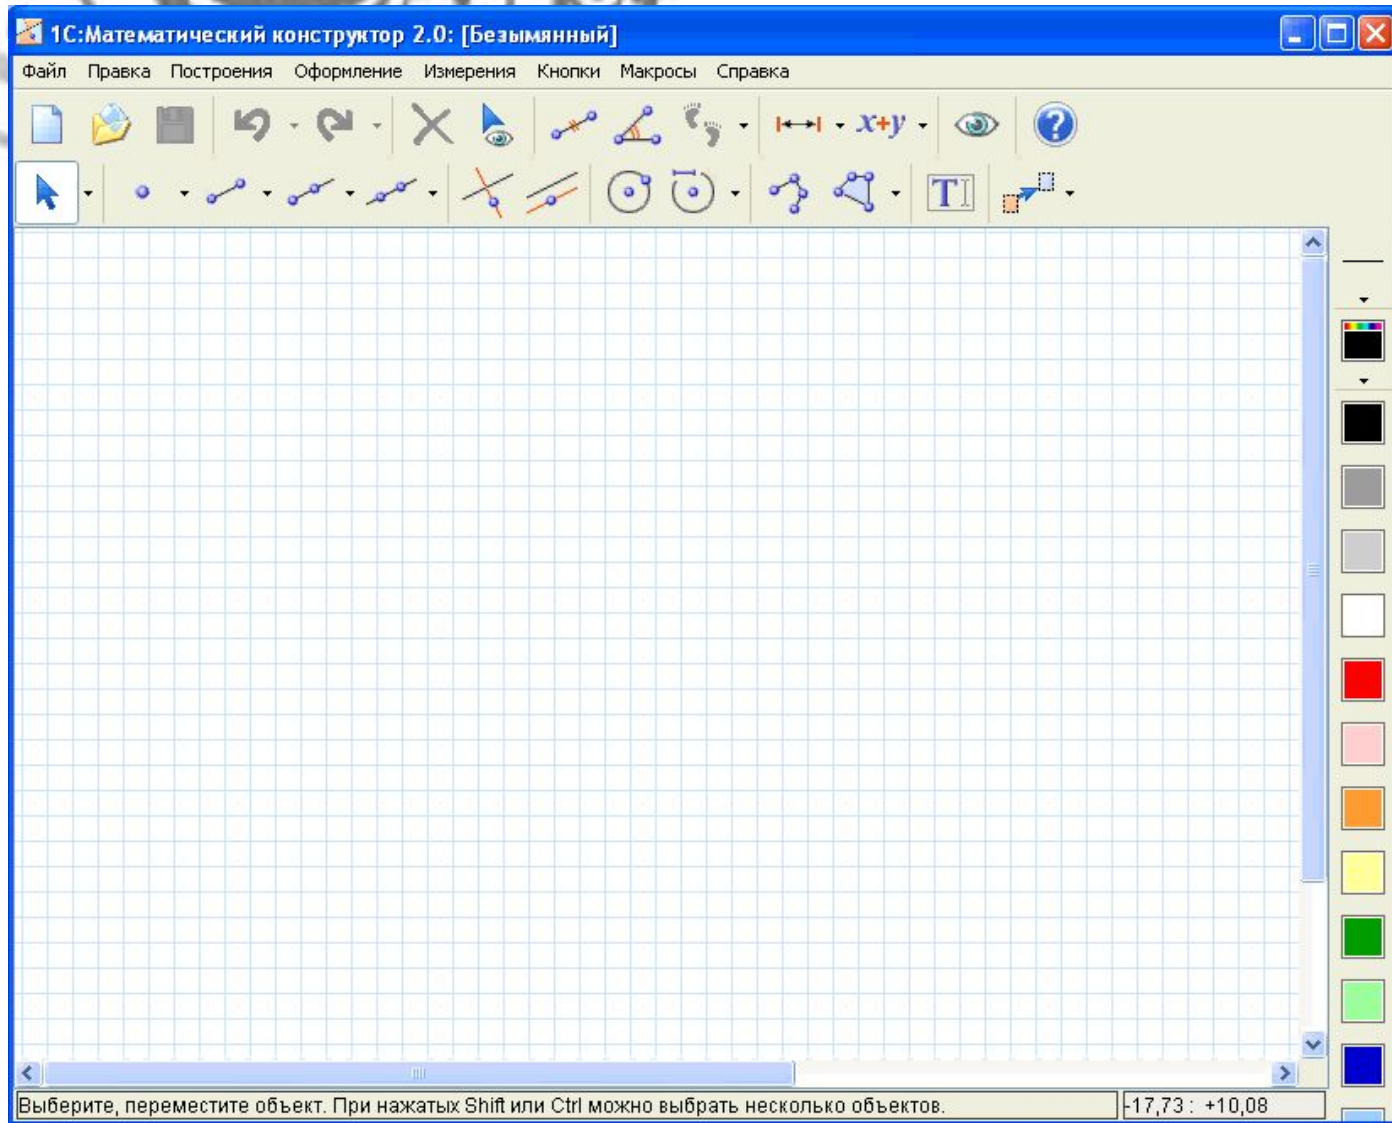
1С:Математический конструктор 2.0: [Безымянный]

Файл Правка Построения Оформление Измерения Кнопки Макросы Справка

$x+y$

T

Выберите, переместите объект. При нажатых Shift или Ctrl можно выбрать несколько объектов.

-17,73 : +10,08